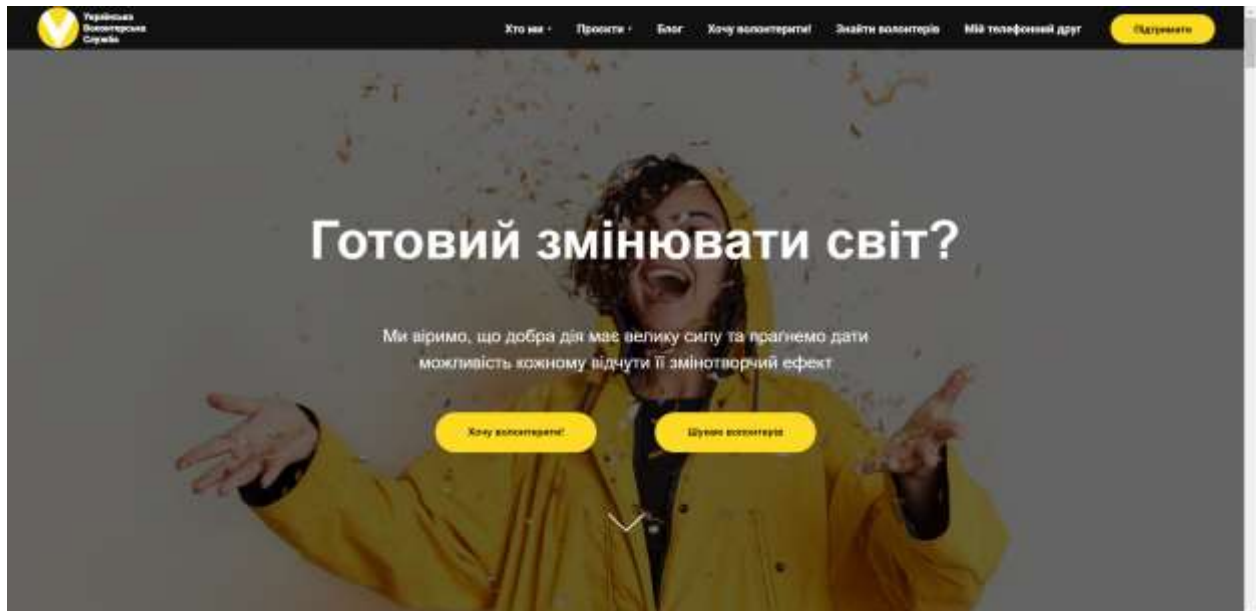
Українська Волонтерська Служба

Хто ми · Проєкти · Блог Хочу волонтерити! Знайти волонтерів Мій телефонний друг Підтримати

Готовий змінювати світ?

Ми віримо, що добра дія має велику силу та прагнемо дати можливість кожному відчути її змінотворчий ефект

Хочу волонтерити! Шукаю волонтерів